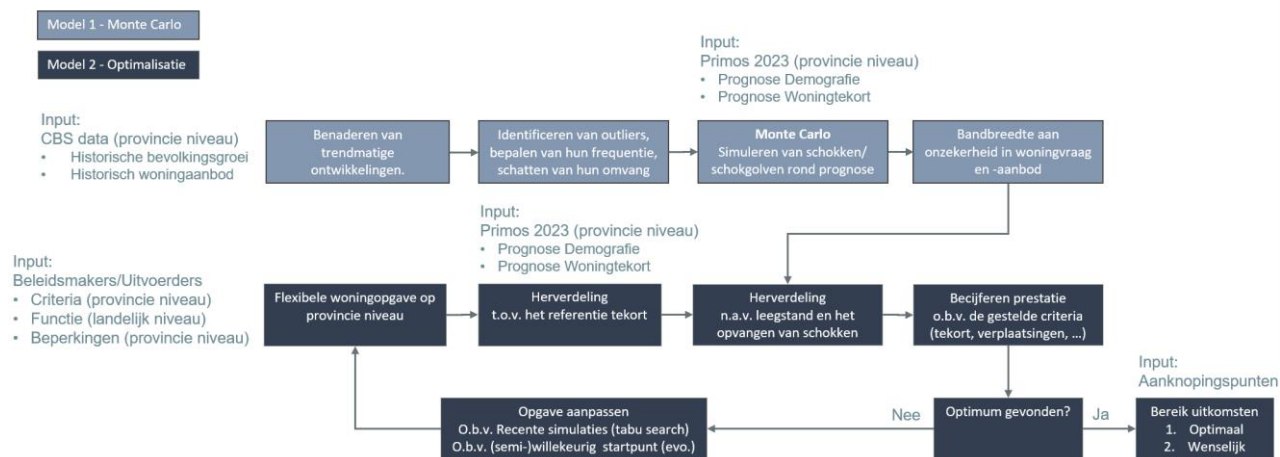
Model 1 - Monte Carlo

Model 2 - Optimalisatie

Input:
CBS data (provincie niveau)
• Historische bevolkingsgroei
• Historisch woningaanbod

Benaderen van trendmatige ontwikkelingen.

Identificeren van outliers, bepalen van hun frequentie, schatten van hun omvang

Input:
Primos 2023 (provincie niveau)
• Prognose Demografie
• Prognose Woningtekort

Monte Carlo
Simuleren van schokken/ schokgolven rond prognose

Bandbreedte aan onzekerheid in woningvraag en -aanbod

Input:
Primos 2023 (provincie niveau)
• Prognose Demografie
• Prognose Woningtekort

Input:
Beleidsmakers/Uitvoerders
• Criteria (provincie niveau)
• Functie (landelijk niveau)
• Beperkingen (provincie niveau)

Flexibele woningopgave op provincie niveau

Herverdeling
t.o.v. het referentie tekort

Herverdeling
n.a.v. leegstand en het opvangen van schokken

Becijferen prestatie
o.b.v. de gestelde criteria (tekort, verplaatsingen, ...)

Input:
Aanknopingspunten

Opgave aanpassen
O.b.v. Recente simulaties (tabu search)
O.b.v. (semi-)willekeurig startpunt (evo.)

Nee

Optimum gevonden?

Ja

Bereik uitkomsten
1. Optimaal
2. Wenselijk